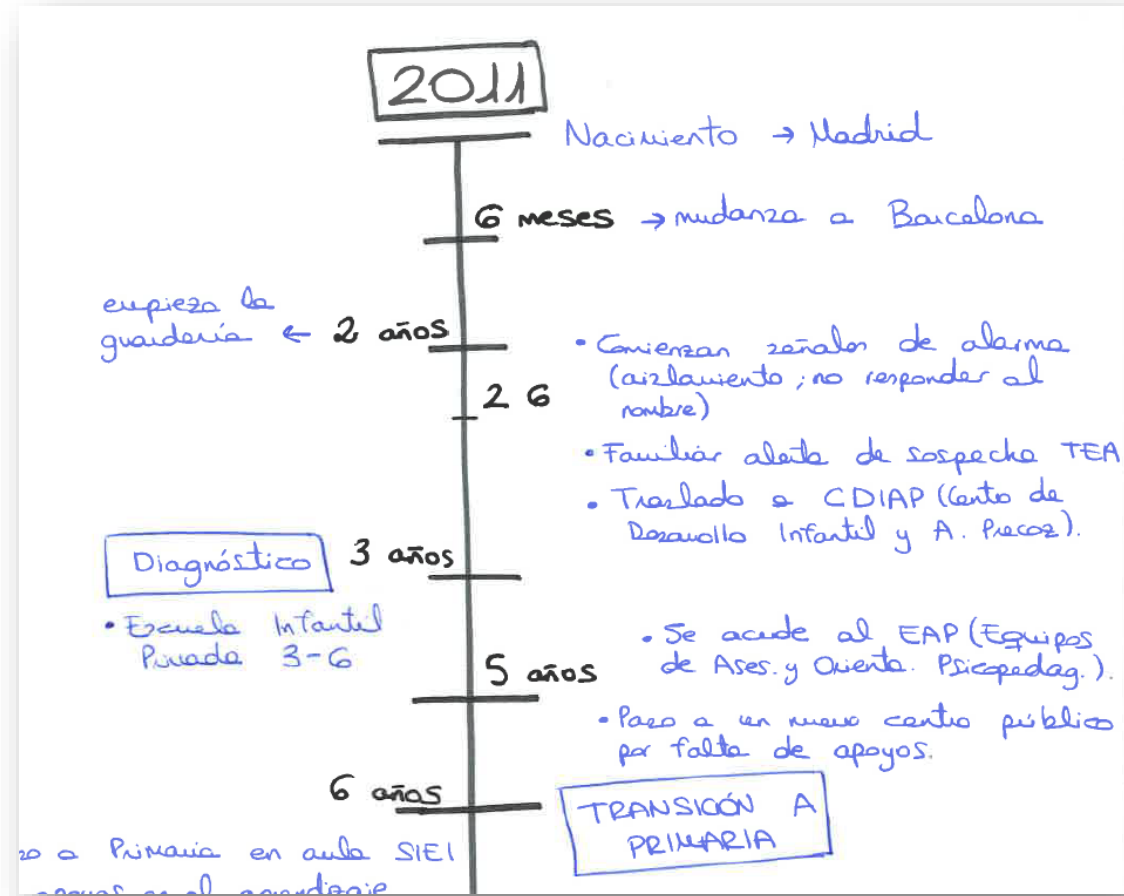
2011

Nacimiento → Madrid

6 meses → mudanza a Barcelona

empieza la guardería ← 2 años

• Comienzan señales de alarma (aislamiento; no responder al nombre)

2 6

• Familiar alerta de sospecha TEA

• Traslado a CDIAP (Centro de Desarrollo Infantil y A. Precoz).

Diagnóstico

3 años

• Escuela Infantil Privada 3-6

• Se acude al EAP (Equipos de Ases. y Orienta. Psicopedag.).

5 años

• Paso a un nuevo centro público por falta de apoyos.

6 años

TRANSICIÓN A PRIMARIA

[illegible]so a Primaria en aula SIEI

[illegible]